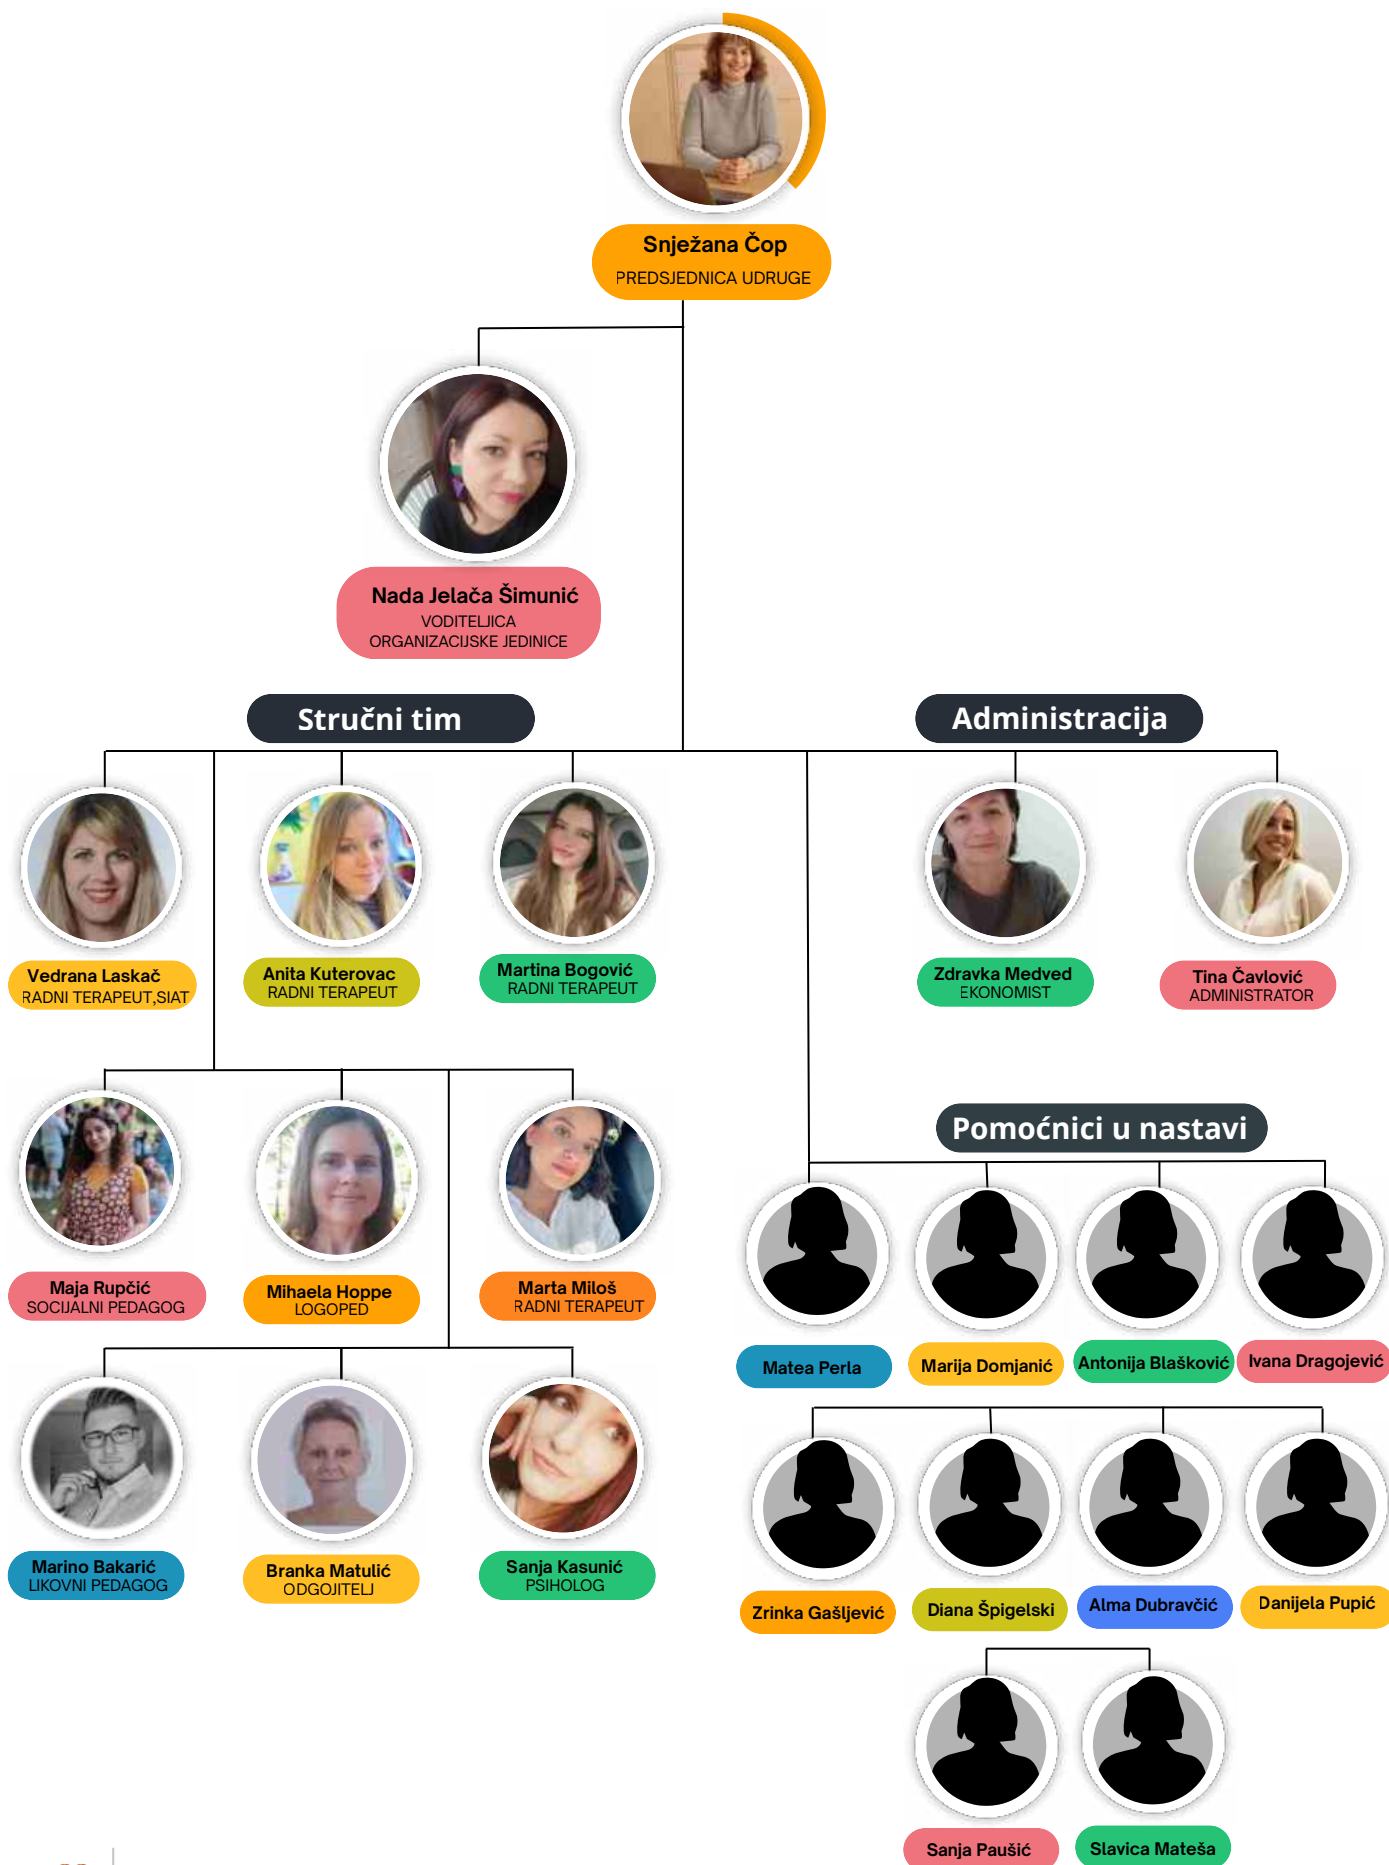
Snježana Čop
PREDSJEDNICA UDRUGE

Nada Jelača Šimunić
VODITELJICA ORGANIZACIJSKE JEDINICE

Stručni tim

Administracija

Vedrana Laskač
RADNI TERAPEUT,SIAT

Anita Kuterovac
RADNI TERAPEUT

Martina Bogović
RADNI TERAPEUT

Zdravka Medved
EKONOMIST

Tina Čavlović
ADMINISTRATOR

Pomoćnici u nastavi

Maja Rupčić
SOCIJALNI PEDAGOG

Mihaela Hoppe
LOGOPED

Marta Miloš
RADNI TERAPEUT

Matea Perla

Marija Domjanić

Antonija Blašković

Ivana Dragojević

Marino Bakarić
LIKOVNI PEDAGOG

Branka Matulić
ODGOJITELJ

Sanja Kasunić
PSIHOLOG

Zrinka Gašljević

Diana Špigelski

Alma Dubravčić

Danijela Pupić

Sanja Paušić

Slavica Mateša